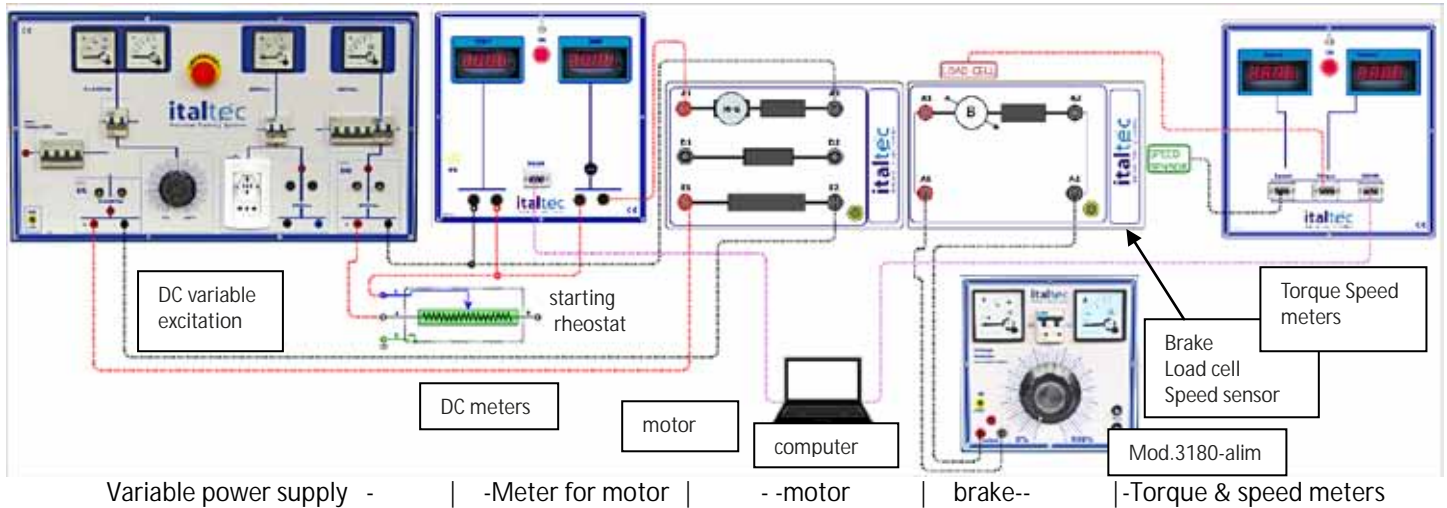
italtec

italtec

italtec

italtec

LOAD CELL

B

SPEED SENSOR

italtec

italtec

DC variable excitation

starting rheostat

Torque Speed meters

Brake
Load cell
Speed sensor

DC meters

motor

computer

Mod.3180-alim

Variable power supply - | -Meter for motor | - -motor | brake-- |-Torque & speed meters